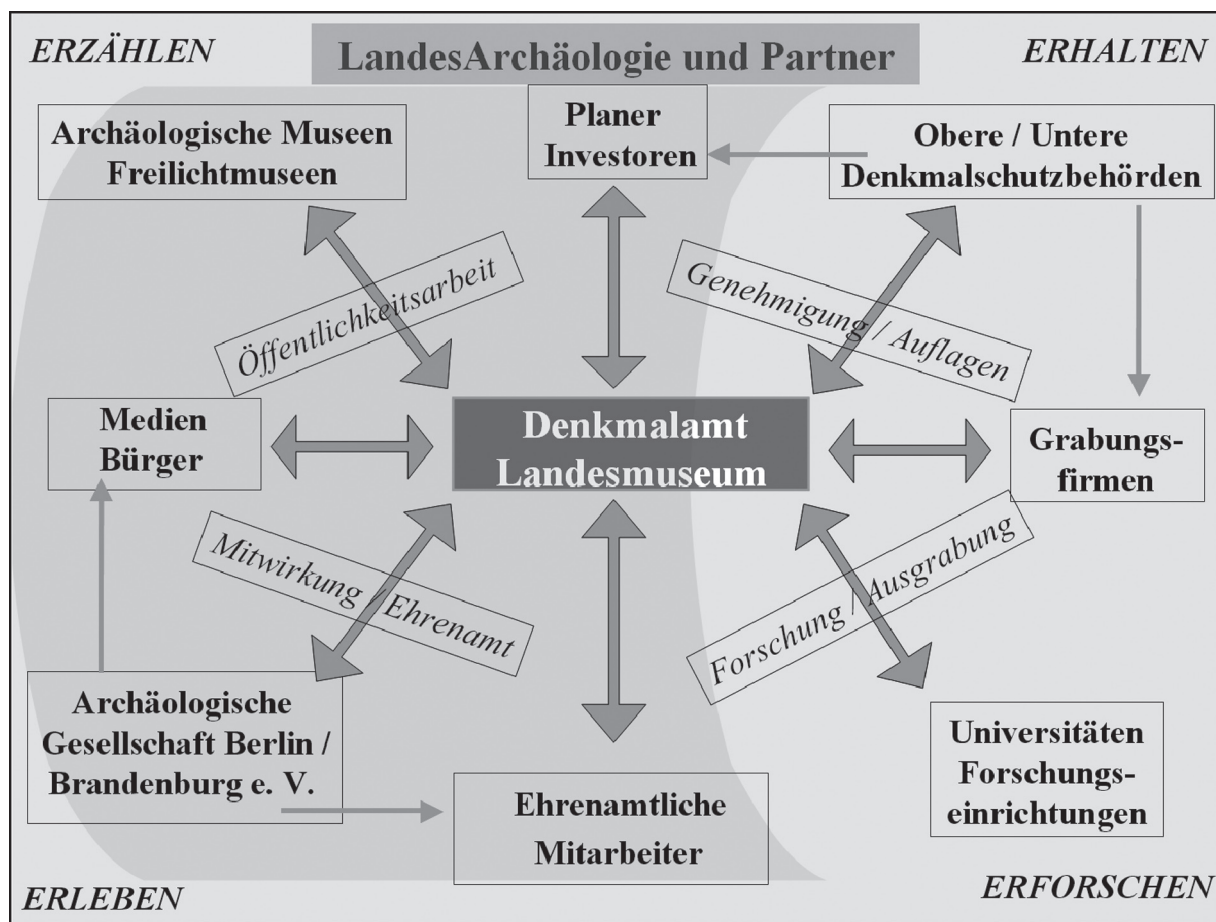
ERZÄHLEN

LandesArchäologie und Partner

ERHALTEN

Archäologische Museen Freilichtmuseen

Planer Investoren

Obere / Untere Denkmalschutzbehörden

Öffentlichkeitsarbeit

Genehmigung / Auflagen

Medien Bürger

Denkmalamt Landesmuseum

Grabungsfirmen

Mitwirkung / Ehrenamt

Forschung / Ausgrabung

Archäologische Gesellschaft Berlin / Brandenburg e. V.

Ehrenamtliche Mitarbeiter

Universitäten Forschungseinrichtungen

ERLEBEN

ERFORSCHEN